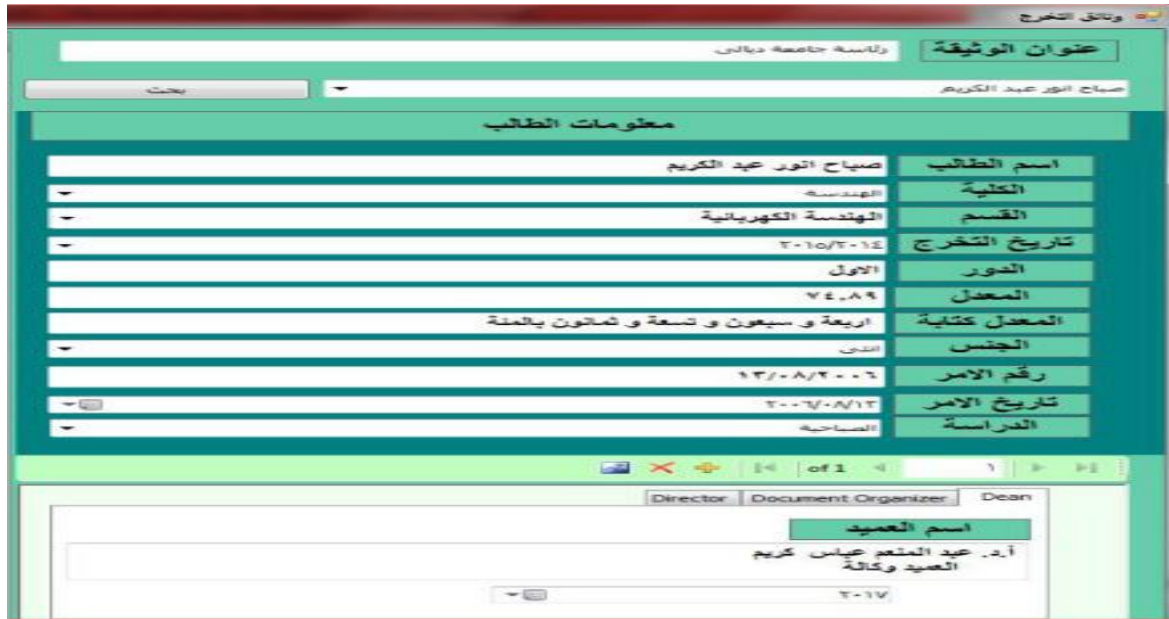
وثائق التخرج

عنوان الوثيقة | رئاسة جامعة ديالى

صباح انور عبد الكريم
بحث

معلومات الطالب

| | |
|---|---|
| اسم الطالب | صباح انور عبد الكريم |
| الكلية | الهندسة |
| القسم | الهندسة الكهربائية |
| تاريخ التخرج | ٢٠١٥/٢٠١٤ |
| الدور | الاول |
| المعدل | ٧٤.٨٩ |
| المعدل كتابة | اربعة و سبعون و تسعة و ثمانون بالمئة |
| الجنس | انثى |
| رقم الامر | ١٣/٠٨/٢٠٠٦ |
| تاريخ الامر | ٢٠٠٦/٠٨/١٣ |
| الدراسة | الصباحية |

of 1 | ١

Director | Document Organizer | Dean

اسم العميد
أ.د. عبد المنعم عباس كريم
العميد وكالة

٢٠١٧